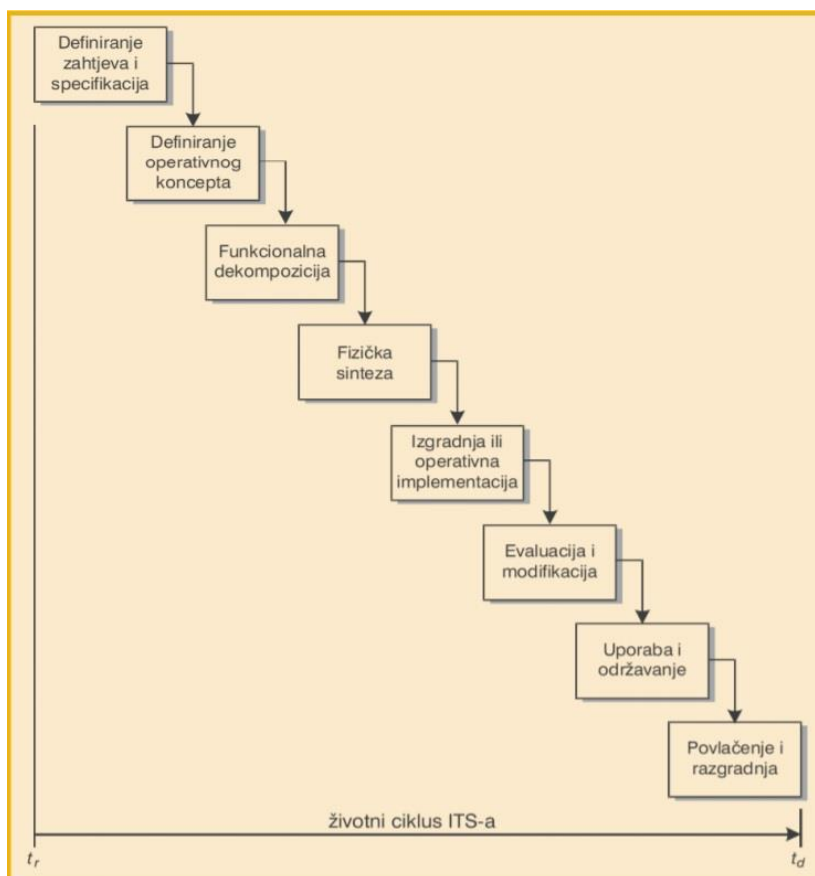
Definiranje zahtjeva i specifikacija

Definiranje operativnog koncepta

Funkcionalna dekompozicija

Fizička sinteza

Izgradnja ili operativna implementacija

Evaluacija i modifikacija

Uporaba i održavanje

Povlačenje i razgradnja

životni ciklus ITS-a

$t_r$

$t_d$